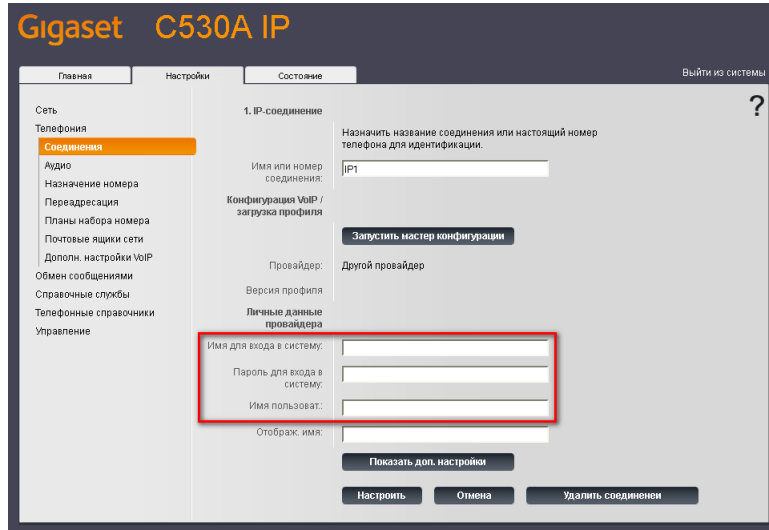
Gigaset C530A IP

Главная | Настройки | Состояние

Выйти из системы

?

Сеть
Телефония
Соединения
Аудио
Назначение номера
Переадресация
Планы набора номера
Почтовые ящики сети
Дополн. настройки VoIP
Обмен сообщениями
Справочные службы
Телефонные справочники
Управление

1. IP-соединение

Назначить название соединения или настоящий номер телефона для идентификации.

Имя или номер соединения: IP1

Конфигурация VoIP / загрузка профиля

Запустить мастер конфигурации

Провайдер: Другой провайдер

Версия профиля

Личные данные провайдера

Имя для входа в систему:

Пароль для входа в систему:

Имя пользоват.:

Отображ. имя:

Показать доп. настройки

Настроить | Отмена | Удалить соединенеи